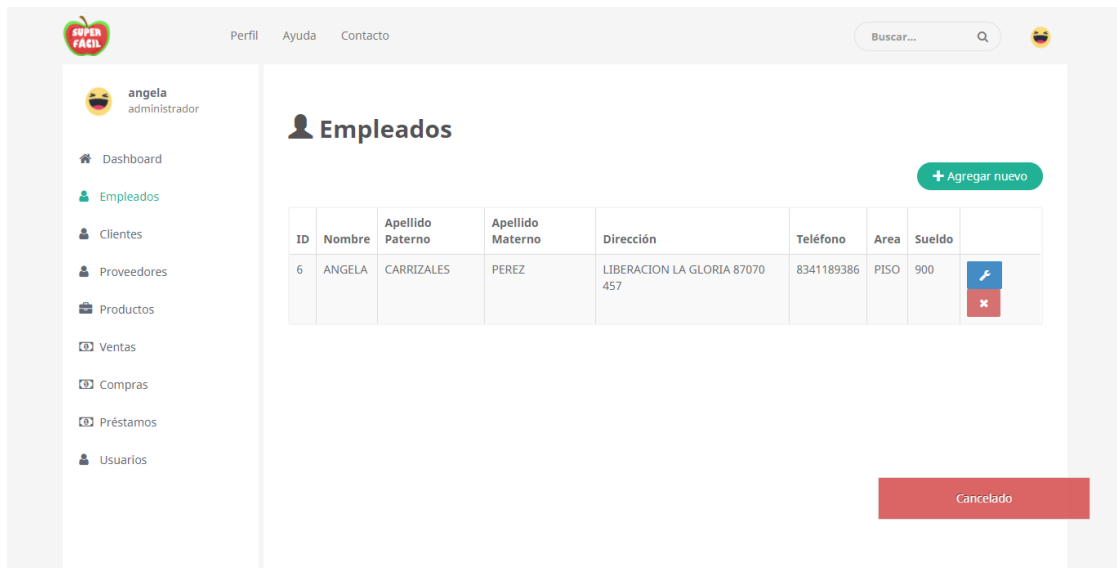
SUPER FACIL

Perfil Ayuda Contacto

Buscar...

angela
administrador

Dashboard
Empleados
Clientes
Proveedores
Productos
Ventas
Compras
Préstamos
Usuarios

Empleados

+ Agregar nuevo

| ID | Nombre | Apellido Paterno | Apellido Materno | Dirección | Teléfono | Area | Sueldo | |
|---|---|---|---|---|---|---|---|---|
| 6 | ANGELA | CARRIZALES | PEREZ | LIBERACION LA GLORIA 87070 457 | 8341189386 | PISO | 900 | |

Cancelado